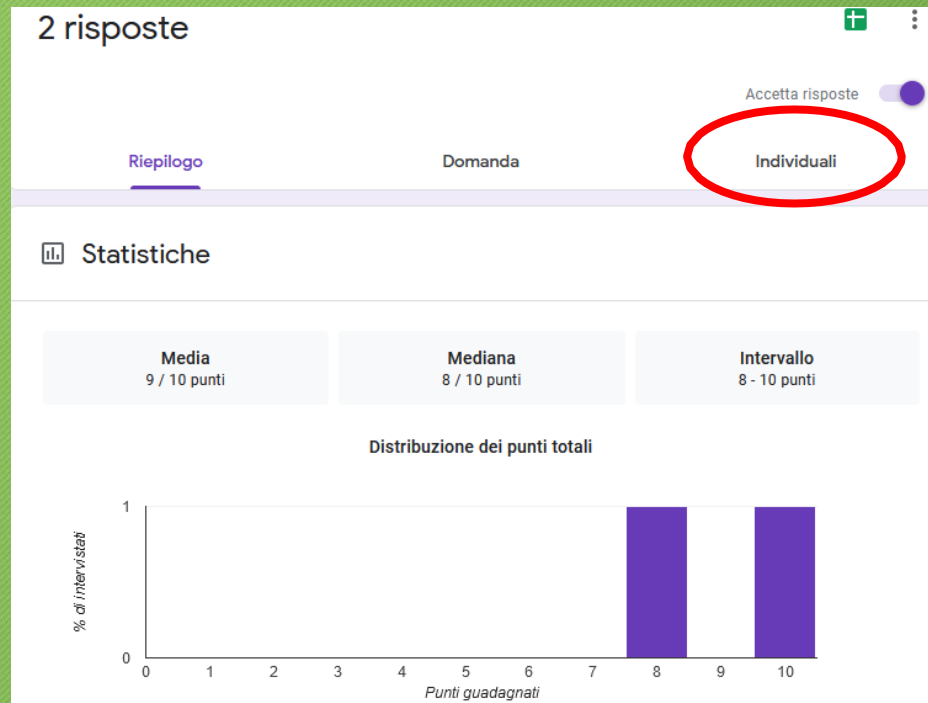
2 risposte

Accetta risposte

Riepilogo

Domanda

Individuali

Statistiche

Media
9 / 10 punti

Mediana
8 / 10 punti

Intervallo
8 - 10 punti

Distribuzione dei punti totali

% di intervistati

1

0

0 1 2 3 4 5 6 7 8 9 10

Punti guadagnati